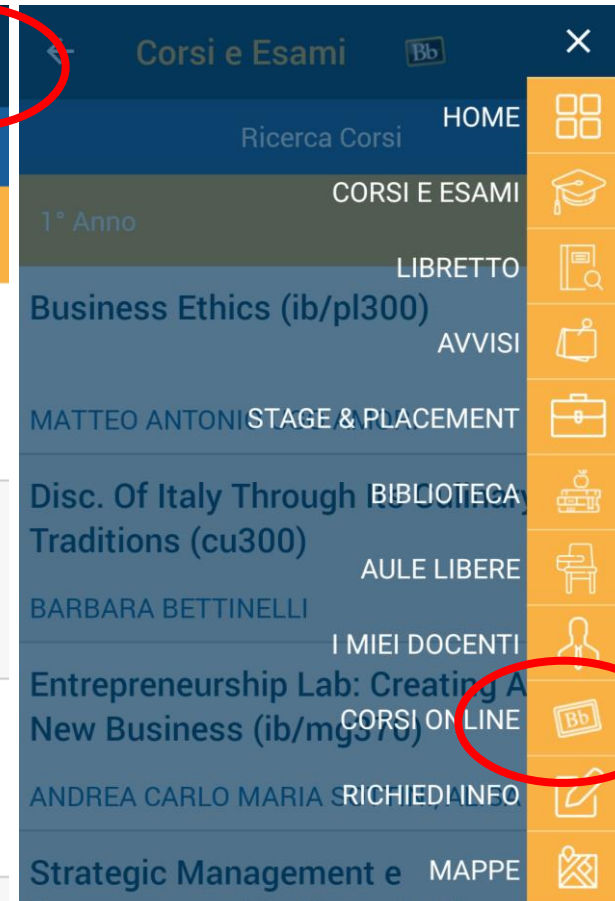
Corsi e Esami

Bb

×

HOME

Ricerca Corsi

CORSI E ESAMI

1° Anno

LIBRETTO

Business Ethics (ib/pl300)

AVVISI

MATTEO ANTONI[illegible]

STAGE & PLACEMENT

Disc. Of Italy Through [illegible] Traditions (cu300)

BIBLIOTECA

AULE LIBERE

BARBARA BETTINELLI

I MIEI DOCENTI

Entrepreneurship Lab: Creating A New Business (ib/mg370)

CORSI ON LINE

Bb

ANDREA CARLO MARIA S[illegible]

RICHIEDI INFO

Strategic Management e

MAPPE